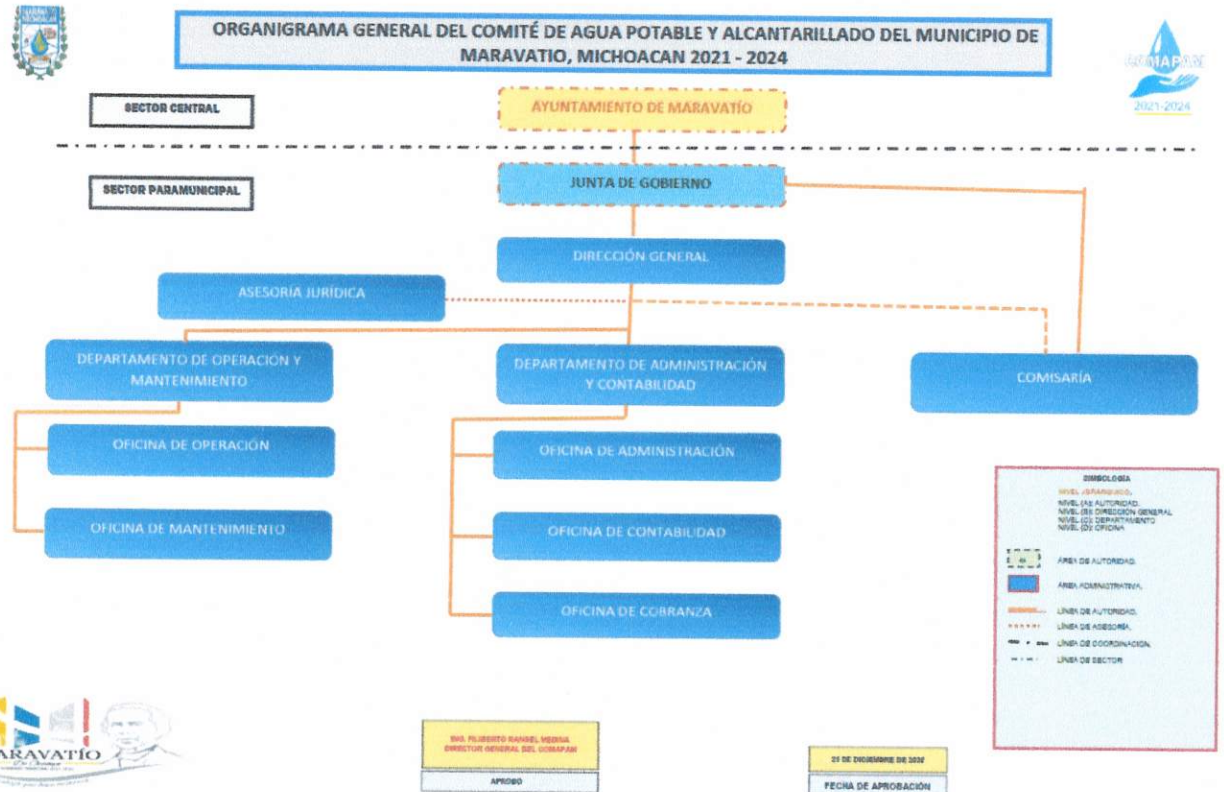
ORGANIGRAMA GENERAL DEL COMITÉ DE AGUA POTABLE Y ALCANTARILLADO DEL MUNICIPIO DE MARAVATIO, MICHOACAN 2021 - 2024

COMAPAM
2021-2024

SECTOR CENTRAL

AYUNTAMIENTO DE MARAVATÍO

SECTOR PARAMUNICIPAL

JUNTA DE GOBIERNO

DIRECCIÓN GENERAL

ASESORÍA JURÍDICA

DEPARTAMENTO DE OPERACION Y MANTENIMIENTO

DEPARTAMENTO DE ADMINISTRACIÓN Y CONTABILIDAD

COMISARÍA

OFICINA DE OPERACIÓN

OFICINA DE MANTENIMIENTO

OFICINA DE ADMINISTRACIÓN

OFICINA DE CONTABILIDAD

OFICINA DE COBRANZA

SIMBOLOGIA
NIVEL JERARQUICO.
NIVEL (A): AUTORIDAD.
NIVEL (B): DIRECCION GENERAL
NIVEL (C): DEPARTAMENTO
NIVEL (D): OFICINA
ÁREA DE AUTORIDAD.
ÁREA ADMINISTRATIVA.
LÍNEA DE AUTORIDAD.
LÍNEA DE ASESORÍA.
LÍNEA DE COORDINACIÓN.
LÍNEA DE SECTOR

MARAVATÍO

ING. FILIBERTO RANGEL MEDINA
DIRECTOR GENERAL DEL COMAPAM
APROBO

21 DE DICIEMBRE DE 2022
FECHA DE APROBACIÓN